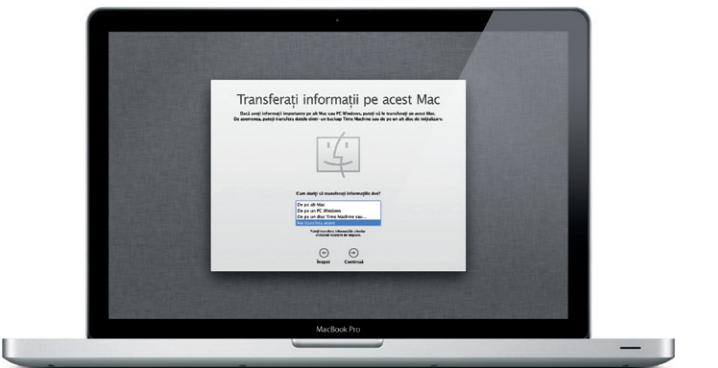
Transferați informații pe acest Mac

Dacă aveți informații importante pe alt Mac sau PC Windows, puteți să le transferați pe acest Mac. De asemenea, puteți transfera date dintr-un backup Time Machine sau de pe un alt disc de mijloace.

Cum doriți să transferați informațiile dvs?

De pe alt Mac
De pe un PC Windows
De pe un disc Time Machine sau...
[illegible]

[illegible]

Înapoi
Continuă

MacBook Pro